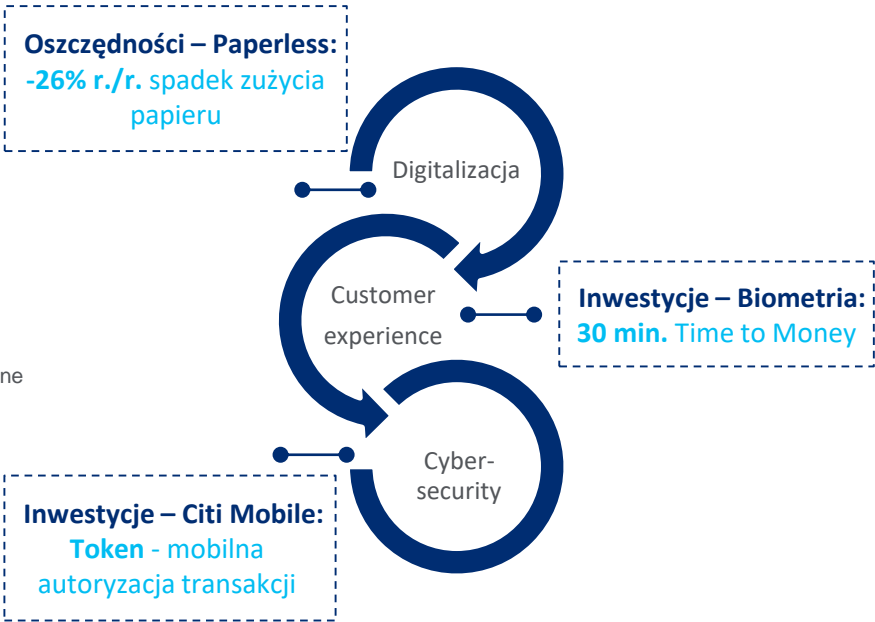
Oszczędności – Paperless: -26% r./r. spadek zużycia papieru

Digitalizacja

Customer experience

Inwestycje – Biometria: 30 min. Time to Money

ne

Cyber-security

Inwestycje – Citi Mobile: Token - mobilna autoryzacja transakcji